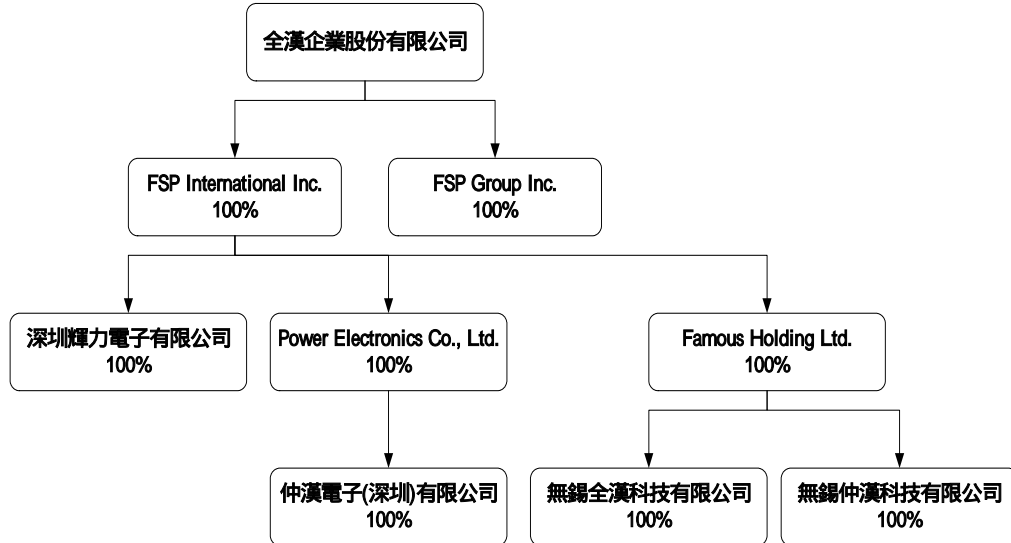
全漢企業股份有限公司

FSP International Inc.
100%

FSP Group Inc.
100%

深圳輝力電子有限公司
100%

Power Electronics Co., Ltd.
100%

Famous Holding Ltd.
100%

仲漢電子(深圳)有限公司
100%

無錫全漢科技有限公司
100%

無錫仲漢科技有限公司
100%